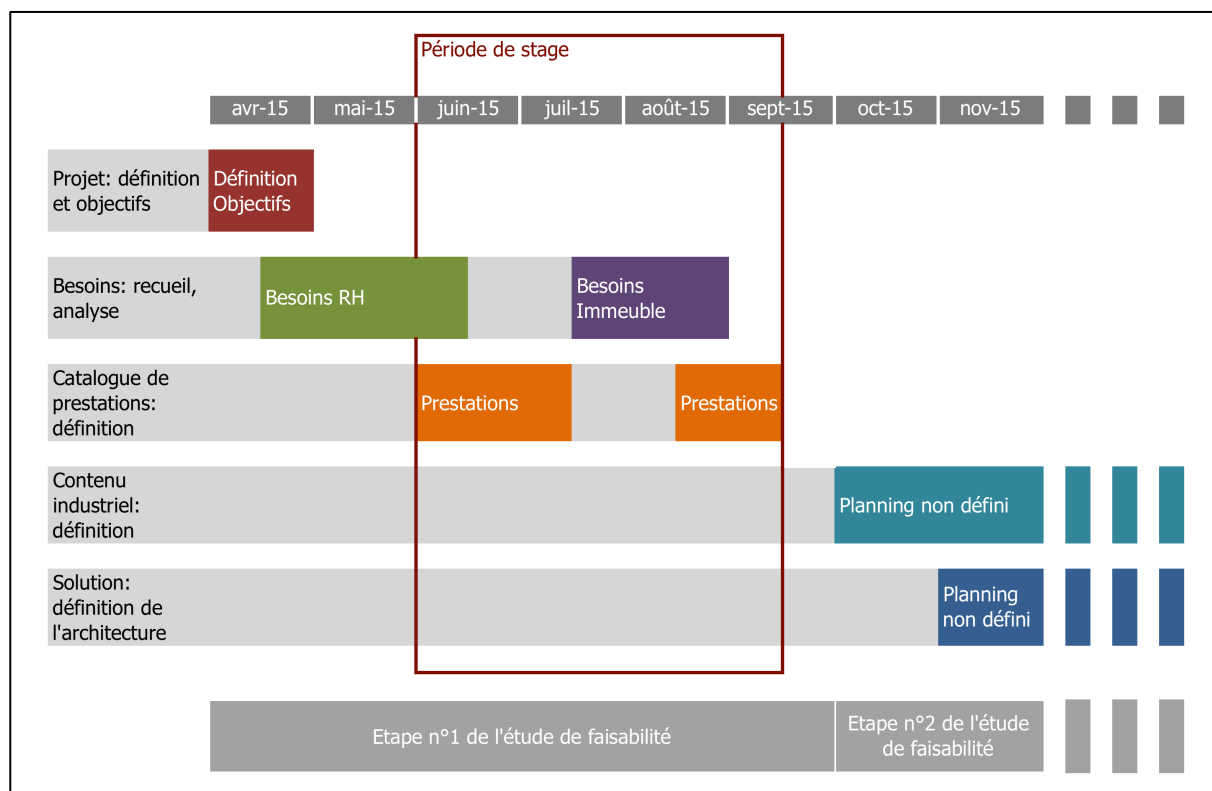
Période de stage

avr-15 mai-15 juin-15 juil-15 août-15 sept-15 oct-15 nov-15

Projet: définition et objectifs
Définition Objectifs

Besoins: recueil, analyse
Besoins RH
Besoins Immeuble

Catalogue de prestations: définition
Prestations
Prestations

Contenu industriel: définition
Planning non défini

Solution: définition de l'architecture
Planning non défini

Etape n°1 de l'étude de faisabilité
Etape n°2 de l'étude de faisabilité